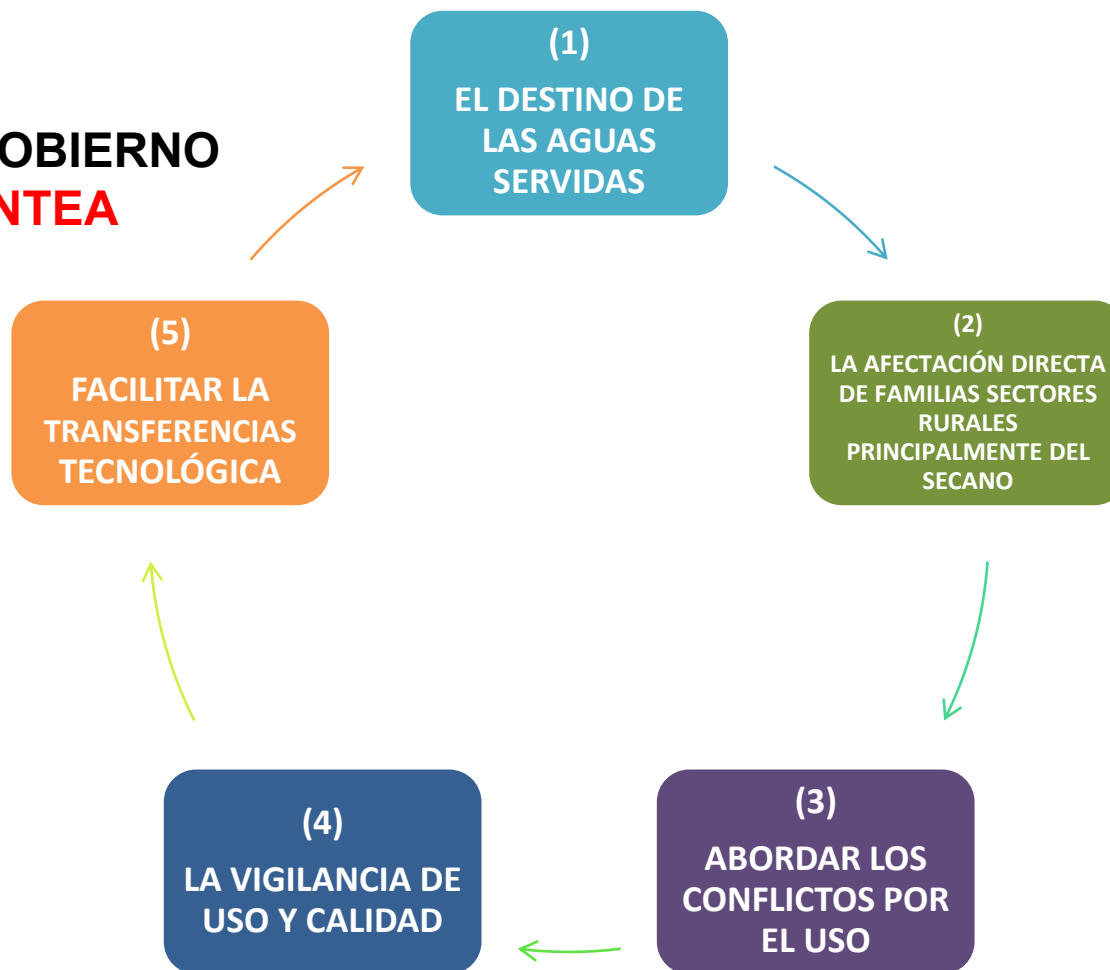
OBIERNO
NTEA

(1)
EL DESTINO DE LAS AGUAS SERVIDAS

(2)
LA AFECTACIÓN DIRECTA DE FAMILIAS SECTORES RURALES PRINCIPALMENTE DEL SECANO

(3)
ABORDAR LOS CONFLICTOS POR EL USO

(4)
LA VIGILANCIA DE USO Y CALIDAD

(5)
FACILITAR LA TRANSFERENCIAS TECNOLÓGICA